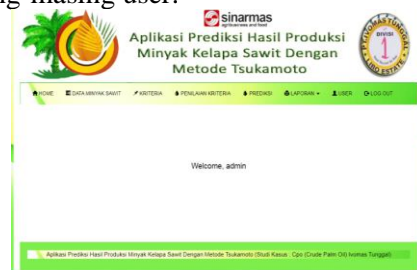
ng masing user.

sinarmas
agribusiness and food

Aplikasi Prediksi Hasil Produksi Minyak Kelapa Sawit Dengan Metode Tsukamoto

DIVISI 1

HOME DATA MINYAK SAWIT KRITERIA PENILAIAN KRITERIA PREDIKSI LAPORAN USER LOG OUT

Welcome, admin

Aplikasi Prediksi Hasil Produksi Minyak Kelapa Sawit Dengan Metode Tsukamoto (Studi Kasus : Cpo (Crude Palm Oil) Ivomas Tunggal)